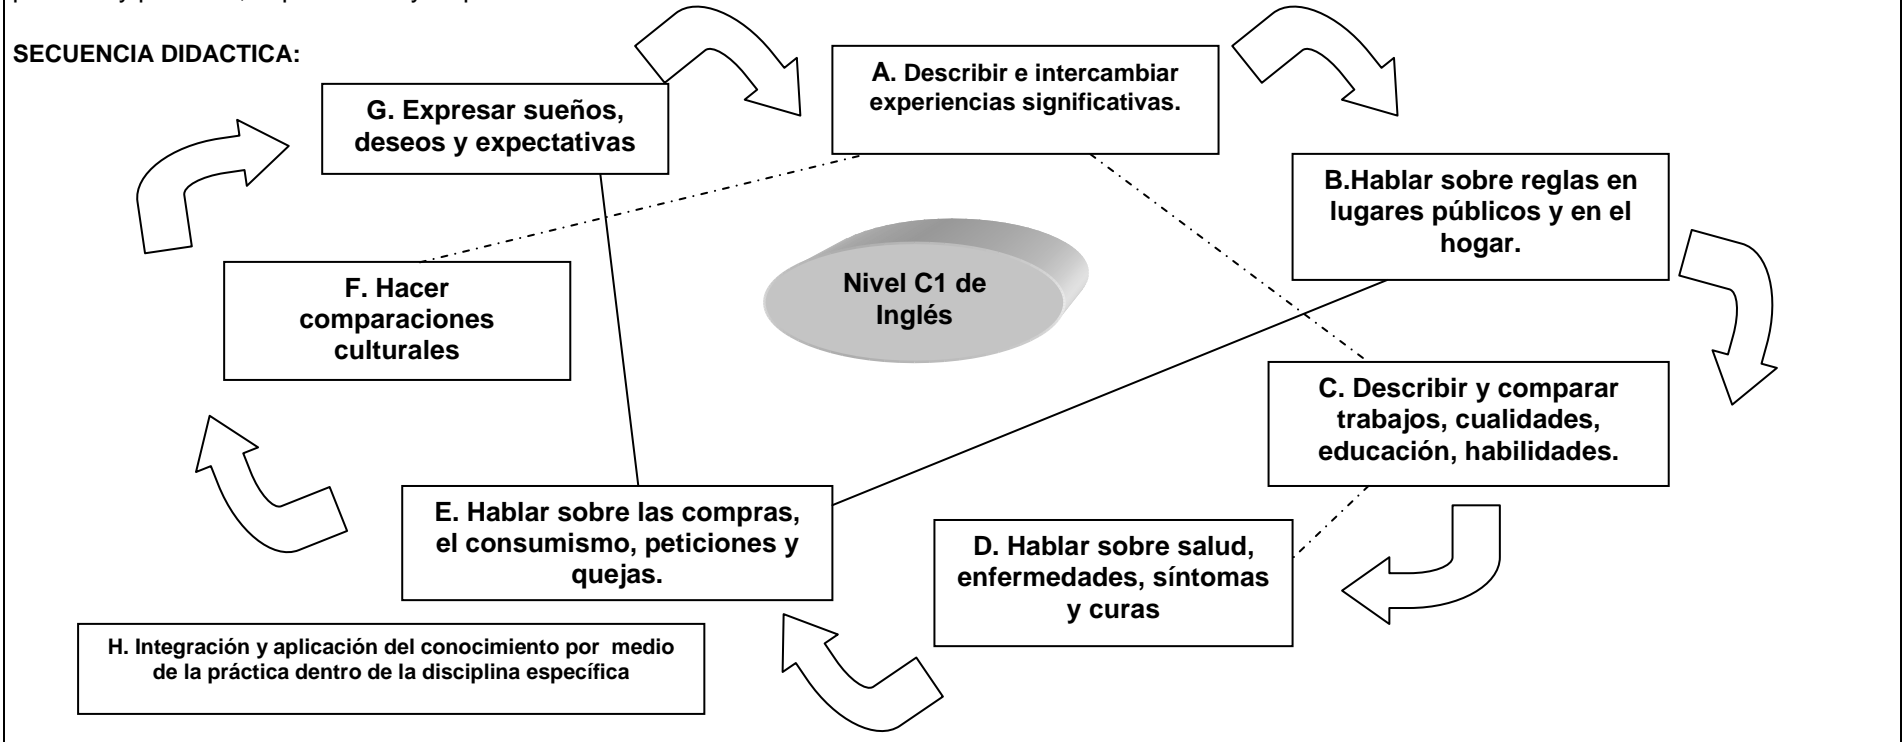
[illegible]

SECUENCIA DIDACTICA:

A. Describir e intercambiar experiencias significativas.

B.Hablar sobre reglas en lugares públicos y en el hogar.

C. Describir y comparar trabajos, cualidades, educación, habilidades.

D. Hablar sobre salud, enfermedades, síntomas y curas

E. Hablar sobre las compras, el consumismo, peticiones y quejas.

F. Hacer comparaciones culturales

G. Expresar sueños, deseos y expectativas

Nivel C1 de Inglés

H. Integración y aplicación del conocimiento por medio de la práctica dentro de la disciplina específica